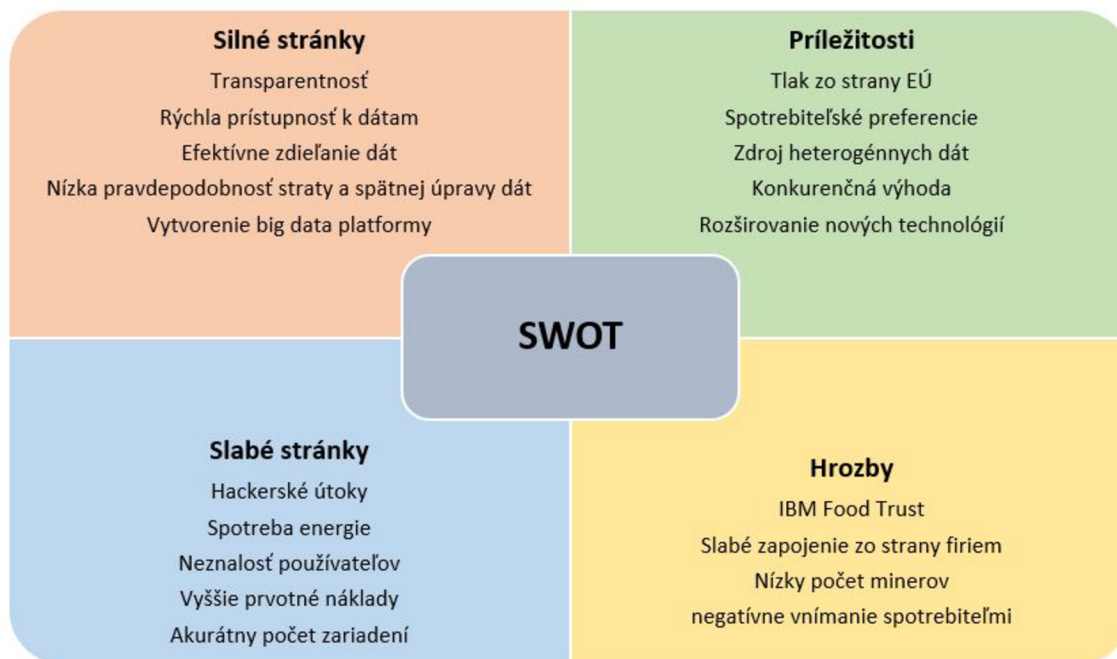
Silné stránky
Transparentnosť
Rýchla prístupnosť k dátam
Efektívne zdieľanie dát
Nízka pravdepodobnosť straty a spätnej úpravy dát
Vytvorenie big data platformy

Príležitosti
Tlak zo strany EÚ
Spotrebiteľské preferencie
Zdroj heterogénnych dát
Konkurenčná výhoda
Rozširovanie nových technológií

SWOT

Slabé stránky
Hackerské útoky
Spotreba energie
Neznalosť používateľov
Vyššie prvotné náklady
Akurátny počet zariadení

Hrozby
IBM Food Trust
Slabé zapojenie zo strany firiem
Nízky počet minerov
negatívne vnímanie spotrebiteľmi